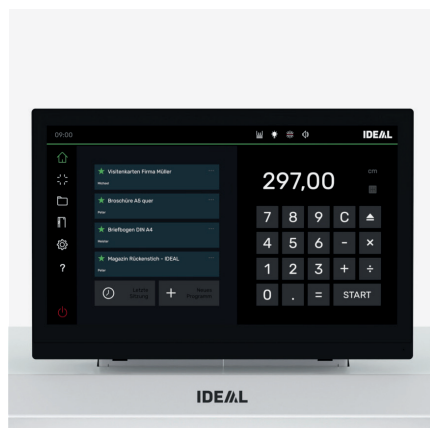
09:00

IDEAL

Visitenkarten Firma Müller
Weiss

Broschüre A5 quer
Blau

Briefbogen DIN A4
Weiss

Magazin Rückenstich - IDEAL
Blau

Letzte Sitzung

Neues Programm

297,00

cm

7 8 9 C
4 5 6 - ×
1 2 3 + ÷
0 . = START

?

IDEAL